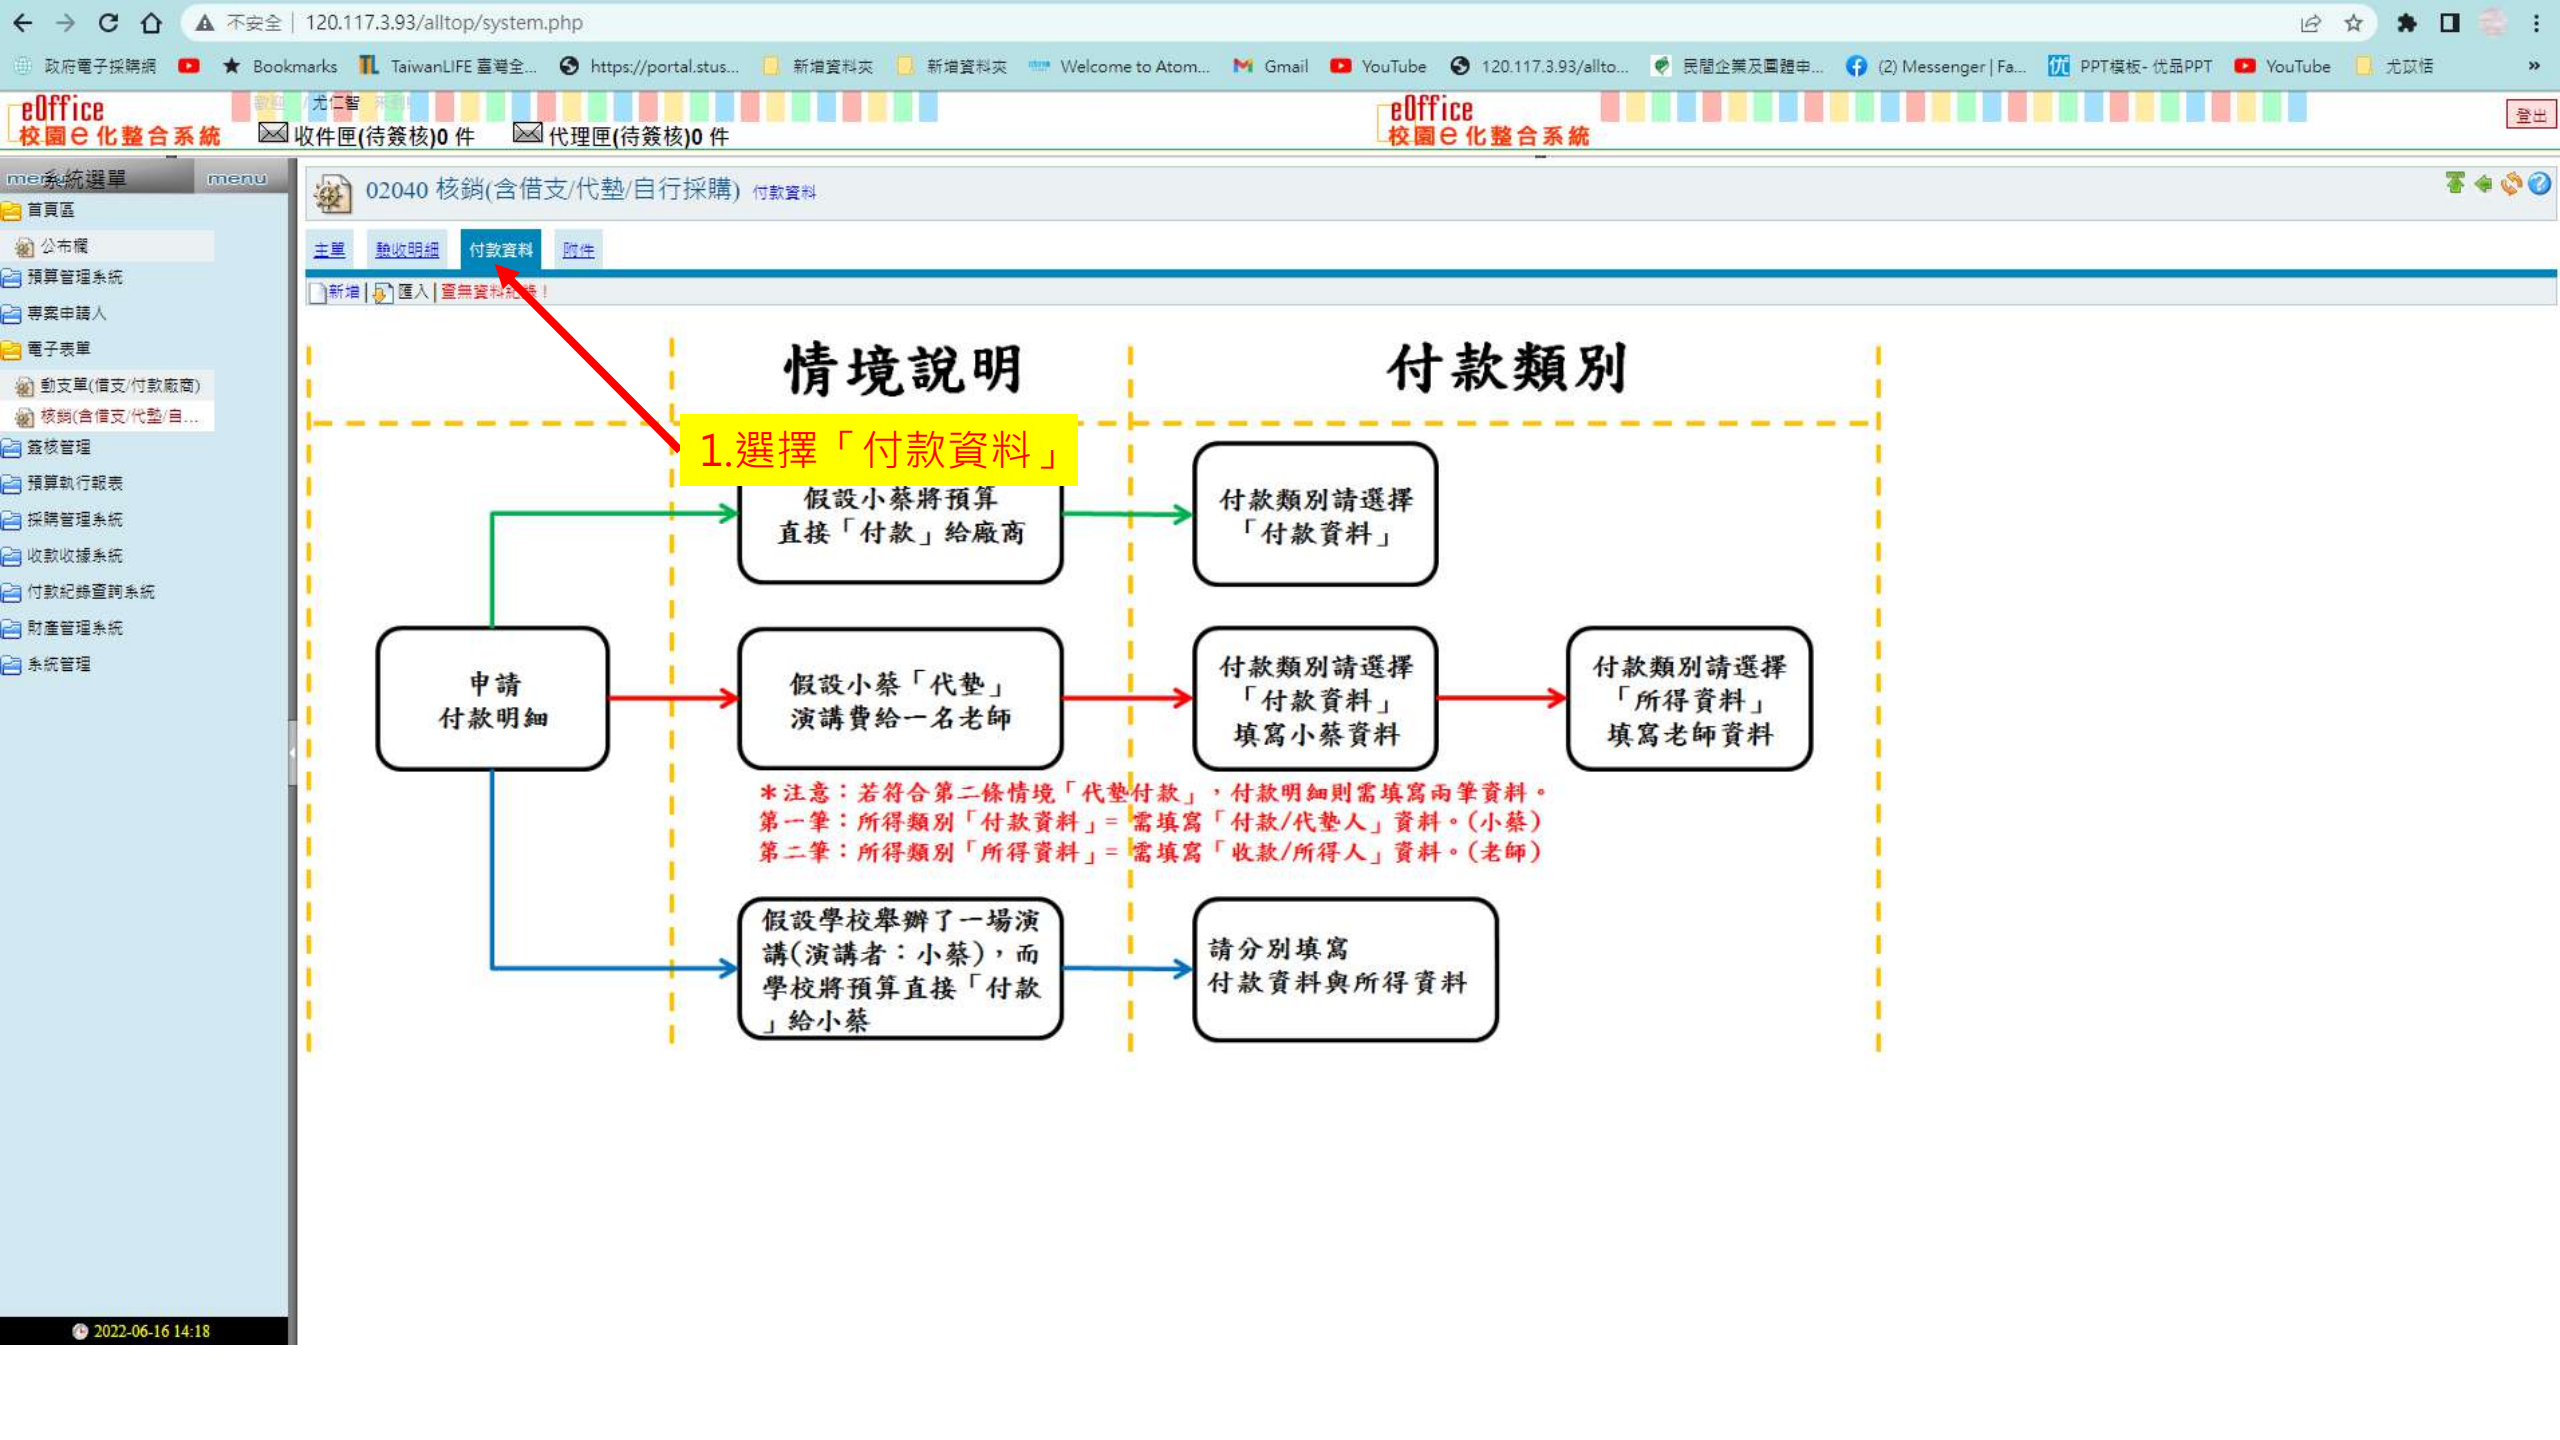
不安全 | 120.117.3.93/alltop/system.php

政府電子採購網 Bookmarks TaiwanLIFE 臺灣全... https://portal.stus... 新增資料夾 新增資料夾 Welcome to Atom... Gmail YouTube 120.117.3.93/allto... 民間企業及團體申... (2) Messenger | Fa... PPT模板- 优品PPT YouTube 尤苡恬

eOffice 校園e化整合系統 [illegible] /尤仁智 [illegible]
收件匣(待簽核)0 件 代理匣(待簽核)0 件

eOffice 校園e化整合系統

登出

系統選單 menu
首頁區
公布欄
預算管理系統
專案申請人
電子表單
動支單(借支/付款廠商)
核銷(含借支/代墊/自...
簽核管理
預算執行報表
採購管理系統
收款收據系統
付款紀錄查詢系統
財產管理系統
系統管理

2022-06-16 14:18

02040 核銷(含借支/代墊/自行採購) 付款資料

主單 驗收明細 付款資料 附件

新增 | 匯入 | 查無資料紀錄！

1.選擇「付款資料」

情境說明

付款類別

申請
付款明細

假設小蔡將預算直接「付款」給廠商

付款類別請選擇「付款資料」

假設小蔡「代墊」演講費給一名老師

付款類別請選擇「付款資料」填寫小蔡資料

付款類別請選擇「所得資料」填寫老師資料

*注意：若符合第二條情境「代墊付款」，付款明細則需填寫兩筆資料。
第一筆：所得類別「付款資料」= 需填寫「付款/代墊人」資料。(小蔡)
第二筆：所得類別「所得資料」= 需填寫「收款/所得人」資料。(老師)

假設學校舉辦了一場演講(演講者：小蔡)，而學校將預算直接「付款」給小蔡

請分別填寫
付款資料與所得資料